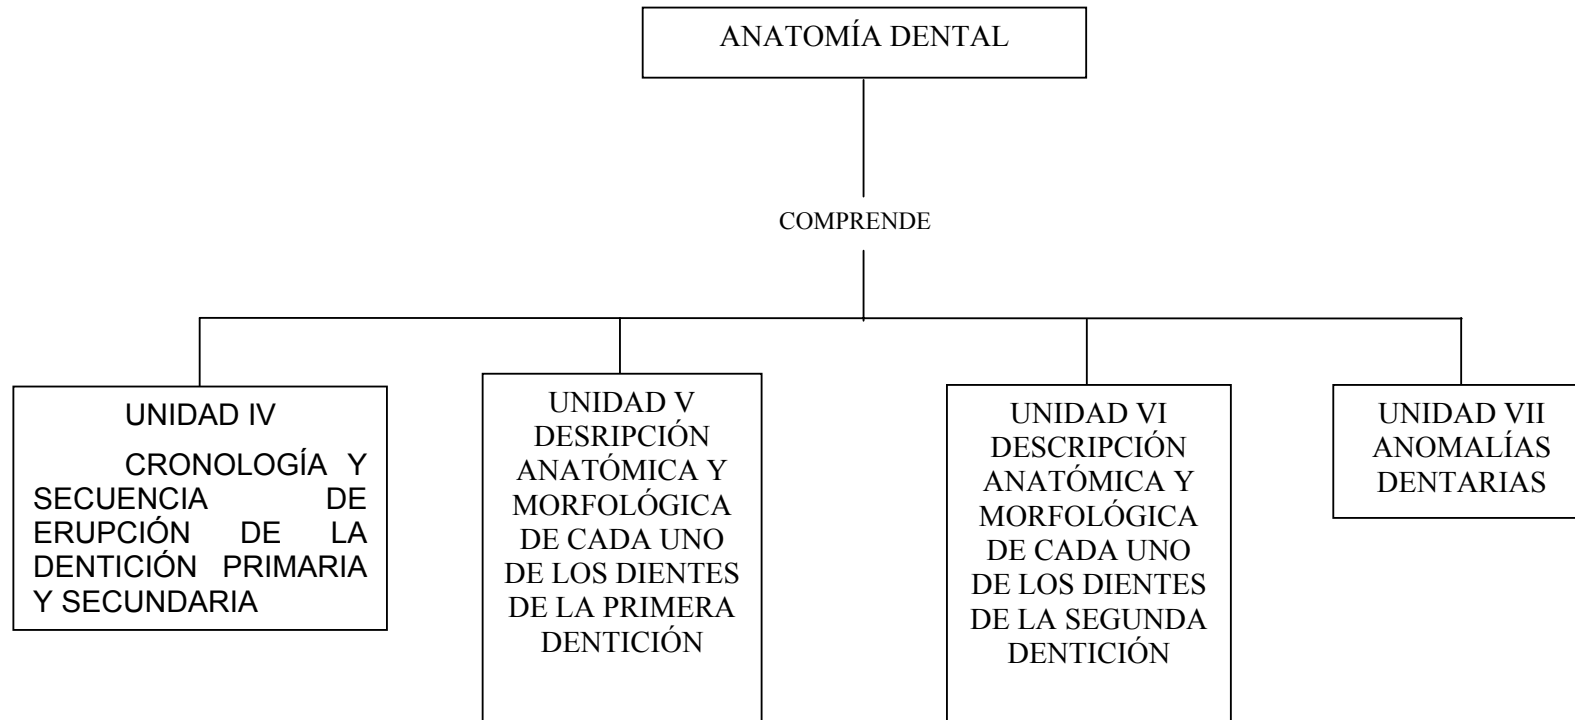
ANATOMÍA DENTAL

COMPRENDE

UNIDAD IV
CRONOLOGÍA Y SECUENCIA DE ERUPCIÓN DE LA DENTICIÓN PRIMARIA Y SECUNDARIA

UNIDAD V
DESRIPCIÓN ANATÓMICA Y MORFOLÓGICA DE CADA UNO DE LOS DIENTES DE LA PRIMERA DENTICIÓN

UNIDAD VI
DESCRIPCIÓN ANATÓMICA Y MORFOLÓGICA DE CADA UNO DE LOS DIENTES DE LA SEGUNDA DENTICIÓN

UNIDAD VII
ANOMALÍAS DENTARIAS